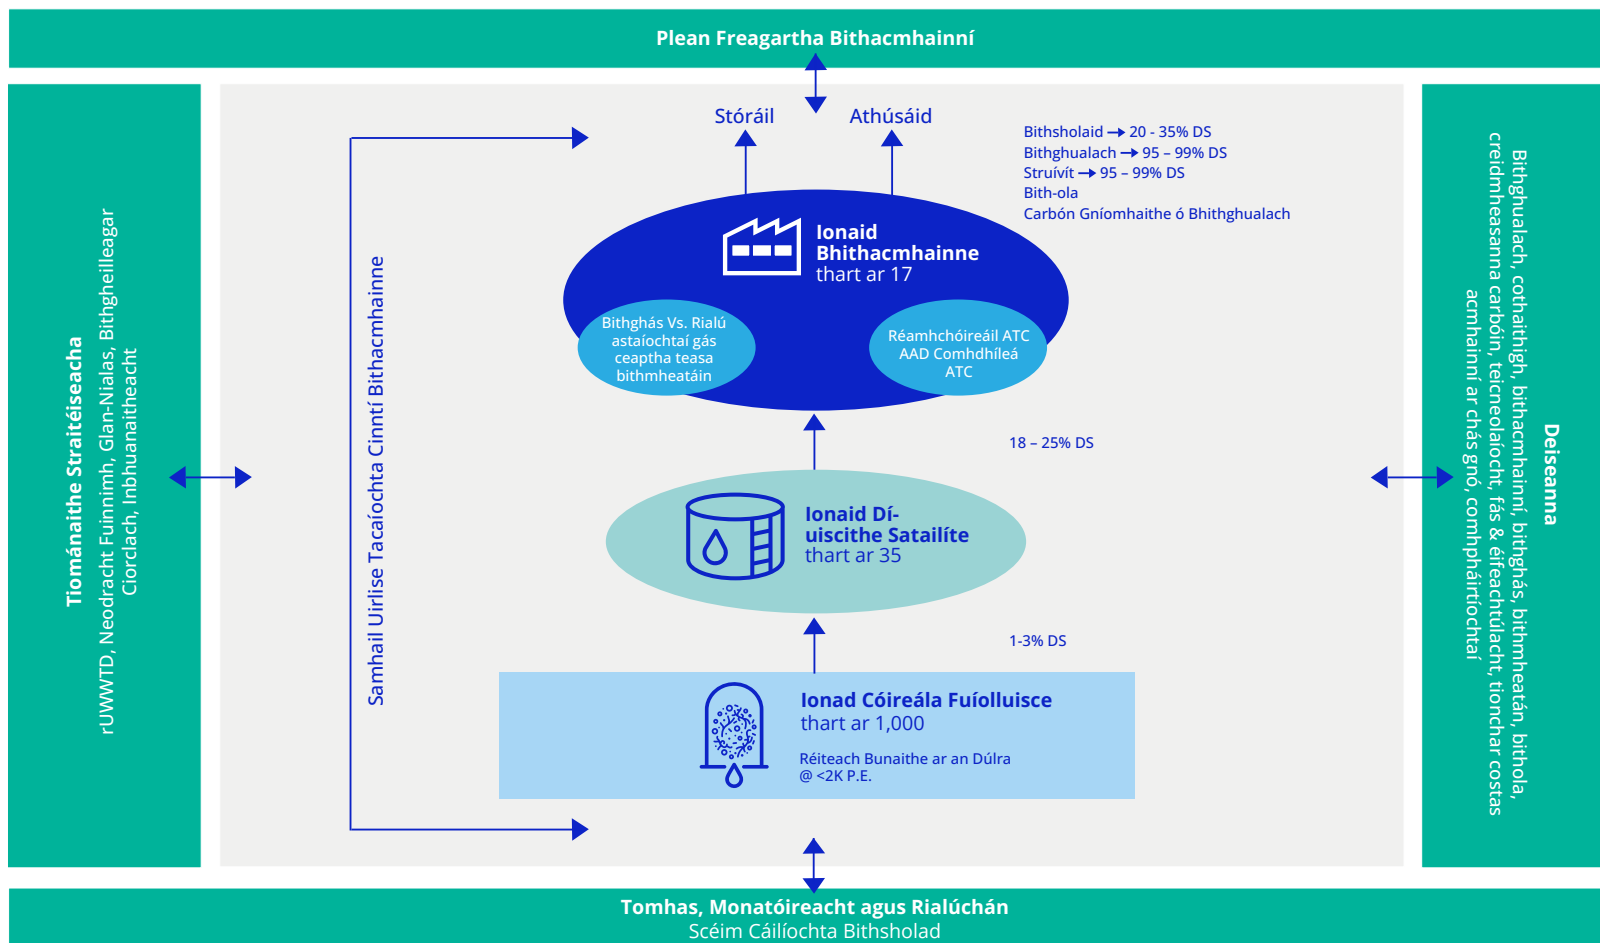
Plean Freagartha Bithacmhainní

Tiománaithe Straitéiseacha
rUWWTD, Neodracht Fuinnimh, Glan-Nialas, Bithgheilleagar Ciorclach, Inbhuanaitheacht

Samhail Uirlise Tacaíochta Cinntí Bithacmhainne

Stóráil
Athúsáid

Bithsholaid → 20 - 35% DS
Bithghualach → 95 – 99% DS
Struivít → 95 – 99% DS
Bith-ola
Carbón Gníomhaithe ó Bhithghualach

Ionaid Bhithacmhainne
thart ar 17

Bithghás Vs. Rialú astaíochtaí gás ceaptha teasa bithmheatáin

Réamhchóireáil ATC AAD Comhdhíleá ATC

18 – 25% DS

Ionaid Dí-uiscithe Satailíte
thart ar 35

1-3% DS

Ionad Cóireála Fuíolluisce
thart ar 1,000

Réiteach Bunaithe ar an Dúlra
@ <2K P.E.

Deiseanna
Bithghualach, cothaithigh, bithacmhainní, bithghás, bithmheatán, bithola, creidmheasanna carbóin, teicneolaíocht, fás & éifeachtúlacht, tionchar costas acmhainní ar chás gnó, comhpháirtíochtaí

Tomhas, Monatóireacht agus Rialúchán
Scéim Cáilíochta Bithsholad